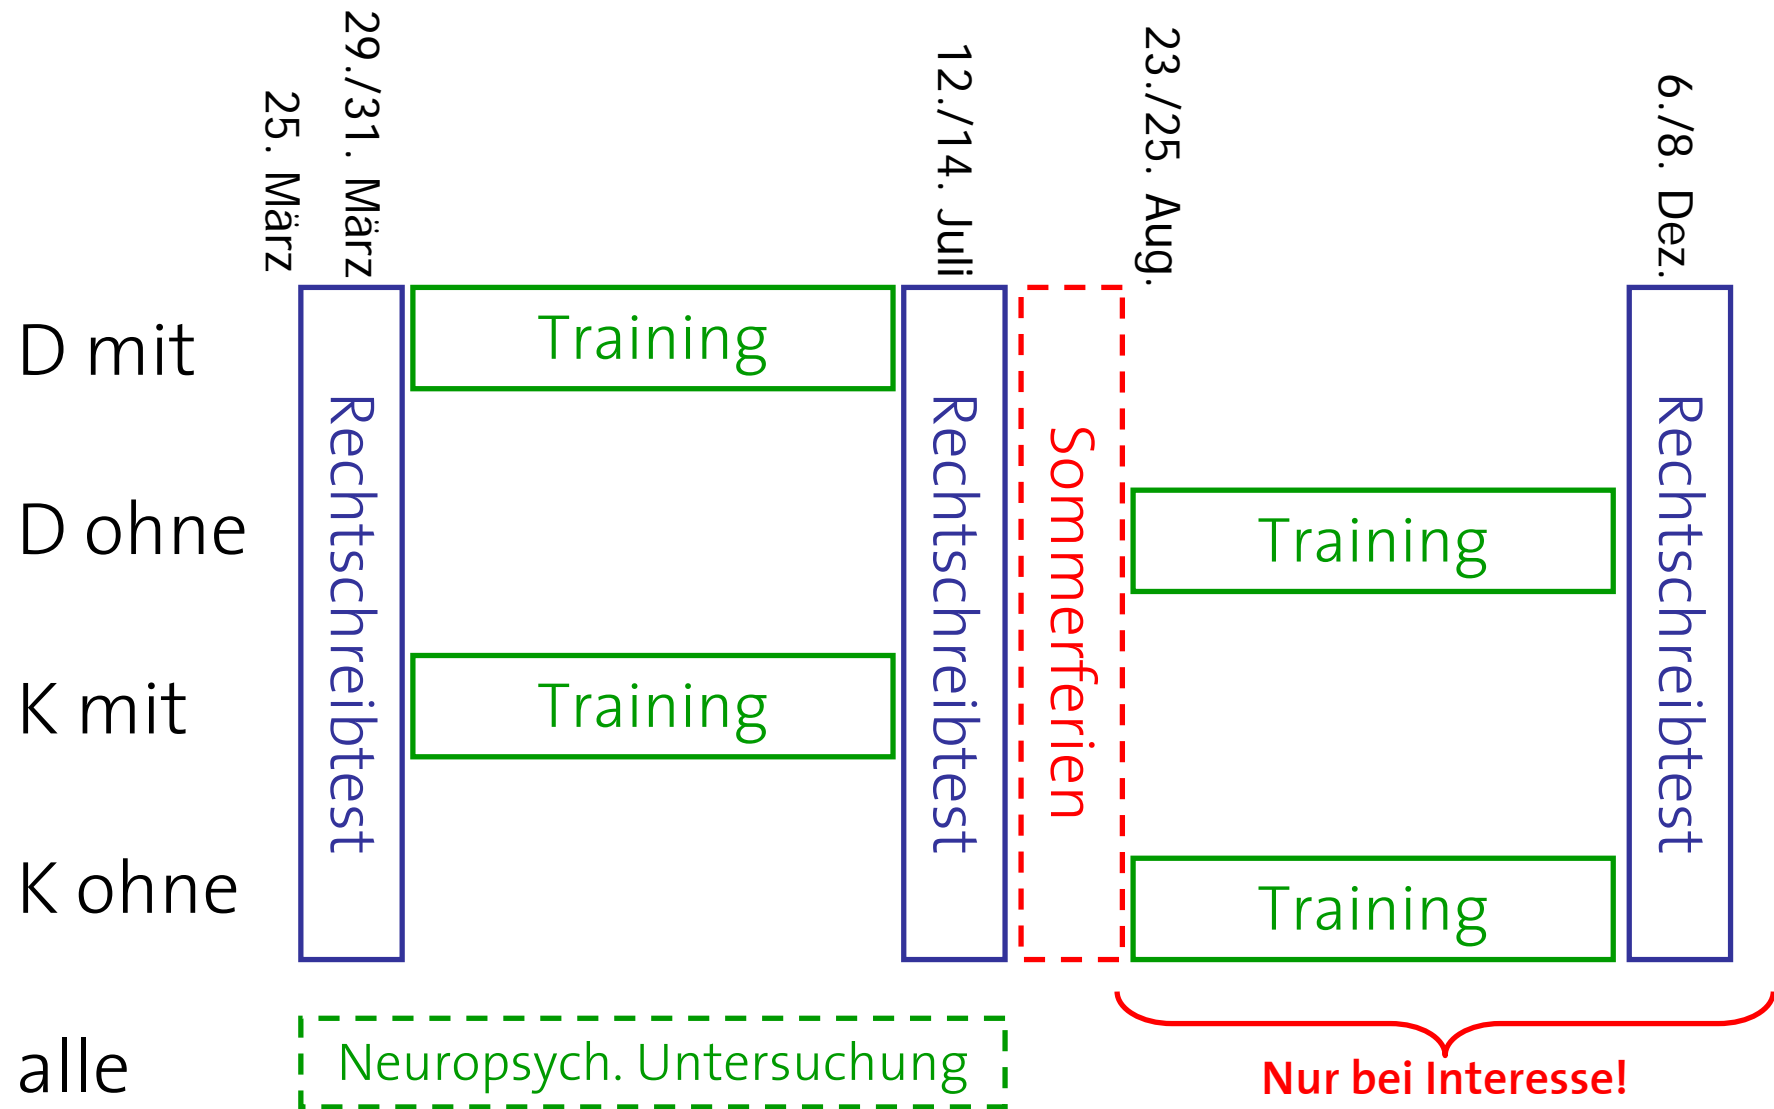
25. März
29./31. März
12./14. Juli
23./25. Aug.
6./8. Dez.

D mit
D ohne
K mit
K ohne
alle

Rechtschreibtest
Training
Training
Rechtschreibtest
Sommerferien
Training
Training
Rechtschreibtest

Neuropsych. Untersuchung

Nur bei Interesse!